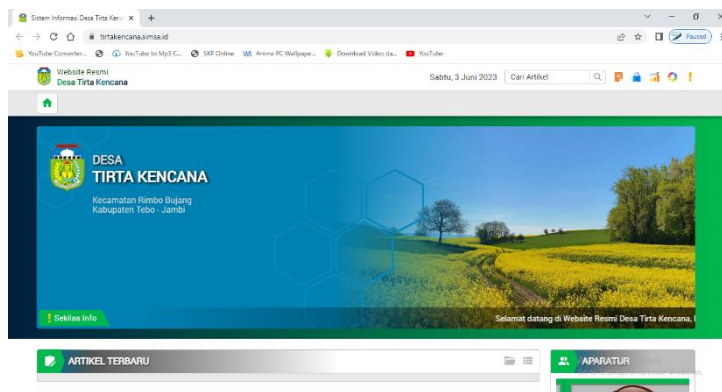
Sistem Informasi Desa Tirta Kenc ×
+
tirtakencana.simsa.id
Paused
YouTube Converter... YouTube to Mp3 C... SKP Online Anime PC Wallpape... Download Video da... YouTube
Website Resmi
Desa Tirta Kencana
Sabtu, 3 Juni 2023
Cari Artikel
DESA
TIRTA KENCANA
Kecamatan Rimbo Bujang
Kabupaten Tebo - Jambi
! Sekilas Info
Selamat datang di Website Resmi Desa Tirta Kencana, I
ARTIKEL TERBARU
APARATUR